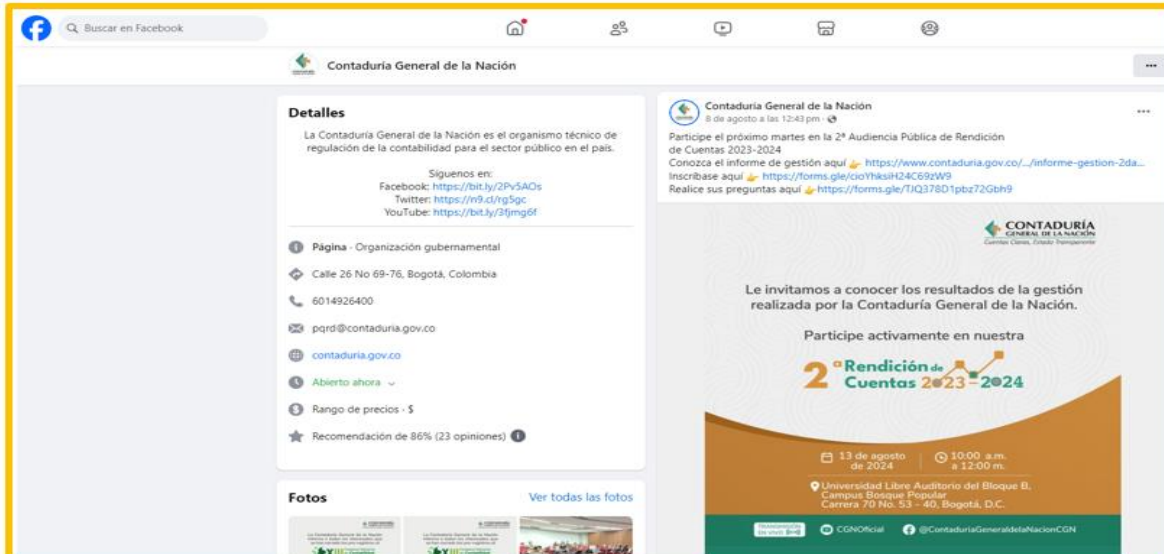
Buscar en Facebook

Contaduría General de la Nación

Detalles

La Contaduría General de la Nación es el organismo técnico de regulación de la contabilidad para el sector público en el país.

Síguenos en:
Facebook: https://bit.ly/2Pv5AOs
Twitter: https://n9.cl/rg5gc
YouTube: https://bit.ly/3fjmg6f

Página · Organización gubernamental

Calle 26 No 69-76, Bogotá, Colombia

6014926400

pqrd@contaduria.gov.co

contaduria.gov.co

Abierto ahora

Rango de precios · $

Recomendación de 86% (23 opiniones)

Fotos

Ver todas las fotos

Contaduría General de la Nación
8 de agosto a las 12:43 pm ·

Participe el próximo martes en la 2ª Audiencia Pública de Rendición de Cuentas 2023-2024
Conozca el informe de gestión aquí https://www.contaduria.gov.co/.../informe-gestion-2da...
Inscríbase aquí https://forms.gle/cioYhksiH24C69zW9
Realice sus preguntas aquí https://forms.gle/TJQ378D1pbz72Gbh9

CONTADURÍA
GENERAL DE LA NACIÓN
Cuentas Claras, Estado Transparente

Le invitamos a conocer los resultados de la gestión realizada por la Contaduría General de la Nación.

Participe activamente en nuestra

2ª Rendición de Cuentas 2023-2024

13 de agosto de 2024

10:00 a.m. a 12:00 m.

Universidad Libre Auditorio del Bloque B, Campus Bosque Popular Carrera 70 No. 53 - 40, Bogotá, D.C.

TRANSMISIÓN EN VIVO

CGNOficial

@ContaduriaGeneraldelaNacionCGN